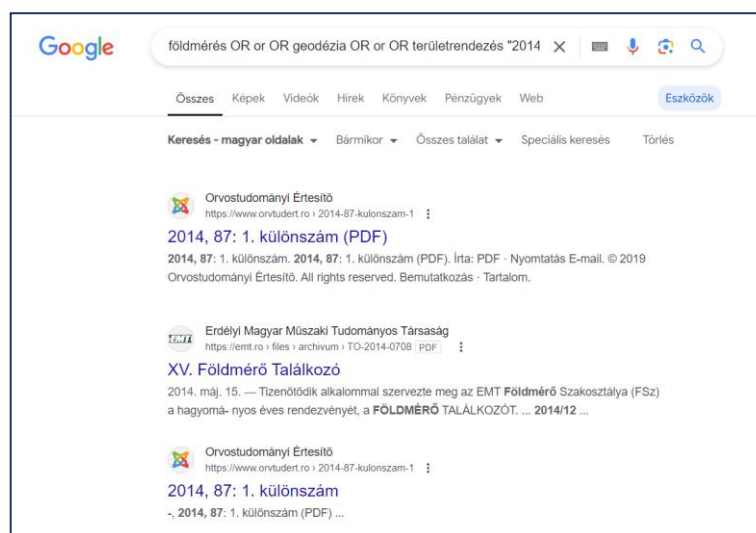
Google

földmérés OR or OR geodézia OR or OR területrendezés "2014

Összes Képek Videók Hírek Könyvek Pénzügyek Web Eszközök

Keresés - magyar oldalak Bármikor Összes találat Speciális keresés Törlés

Orvostudományi Értesítő
https://www.orvtudert.ro › 2014-87-kulonszam-1

2014, 87: 1. különszám (PDF)

2014, 87: 1. különszám. 2014, 87: 1. különszám (PDF). Írta: PDF · Nyomtatás E-mail. © 2019 Orvostudományi Értesítő. All rights reserved. Bemutatkozás · Tartalom.

EMT

Erdélyi Magyar Műszaki Tudományos Társaság
https://emt.ro › files › archivum › TO-2014-0708 PDF

XV. Földmérő Találkozó

2014. máj. 15. — Tizenötödik alkalommal szervezte meg az EMT Földmérő Szakosztálya (FSz) a hagyomá- nyos éves rendezvényét, a FÖLDMÉRŐ TALÁLKOZÓT. ... 2014/12 ...

Orvostudományi Értesítő
https://www.orvtudert.ro › 2014-87-kulonszam-1

2014, 87: 1. különszám

-, 2014, 87: 1. különszám (PDF) ...